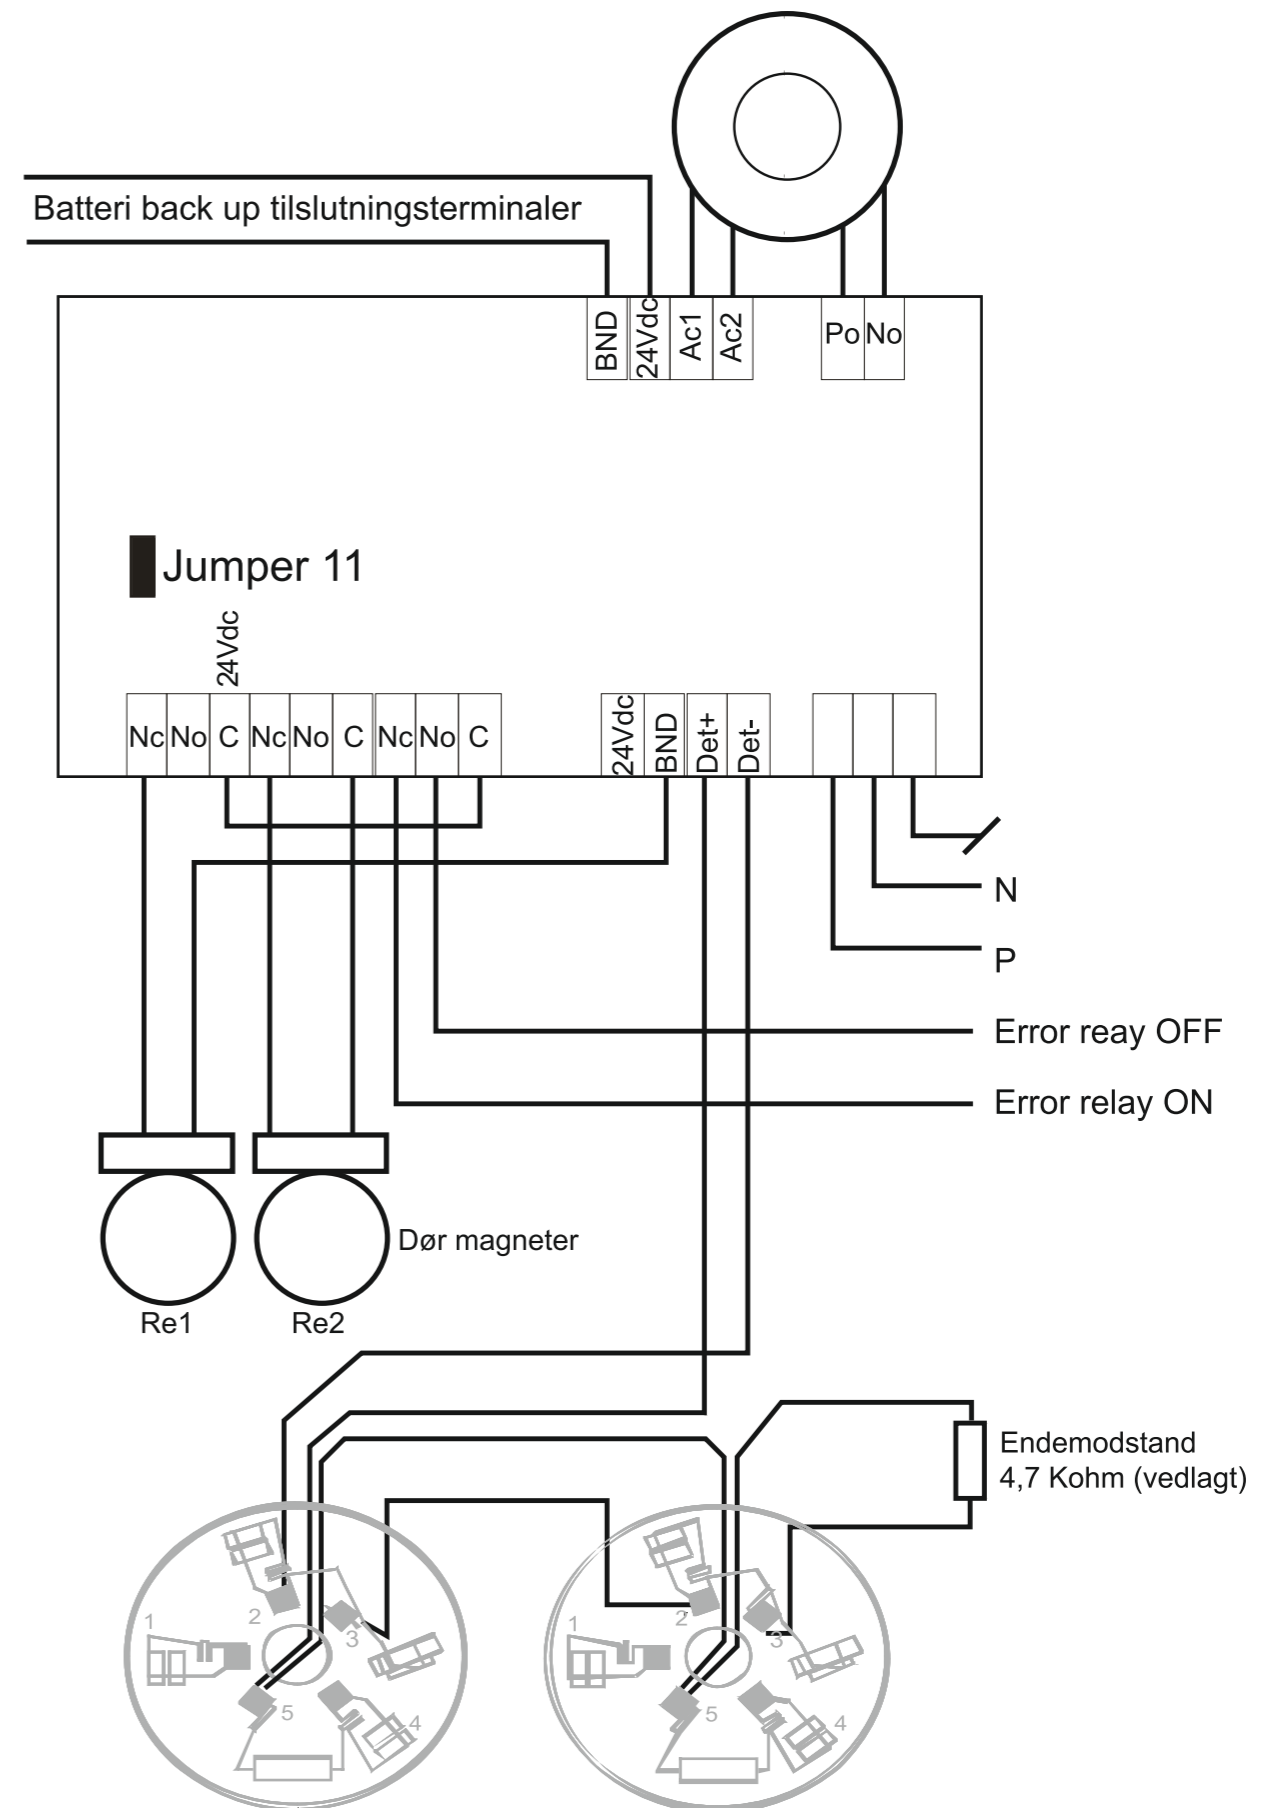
Batteri back up tilslutningsterminaler

BND 24Vdc Ac1 Ac2 Po No

Jumper 11

24Vdc

Nc No C Nc No C Nc No C

24Vdc BND Det+ Det-

N

P

Error reay OFF

Error relay ON

Dør magneter

Re1 Re2

Endemodstand
4,7 Kohm (vedlagt)

1 2 3 4 5

1 2 3 4 5